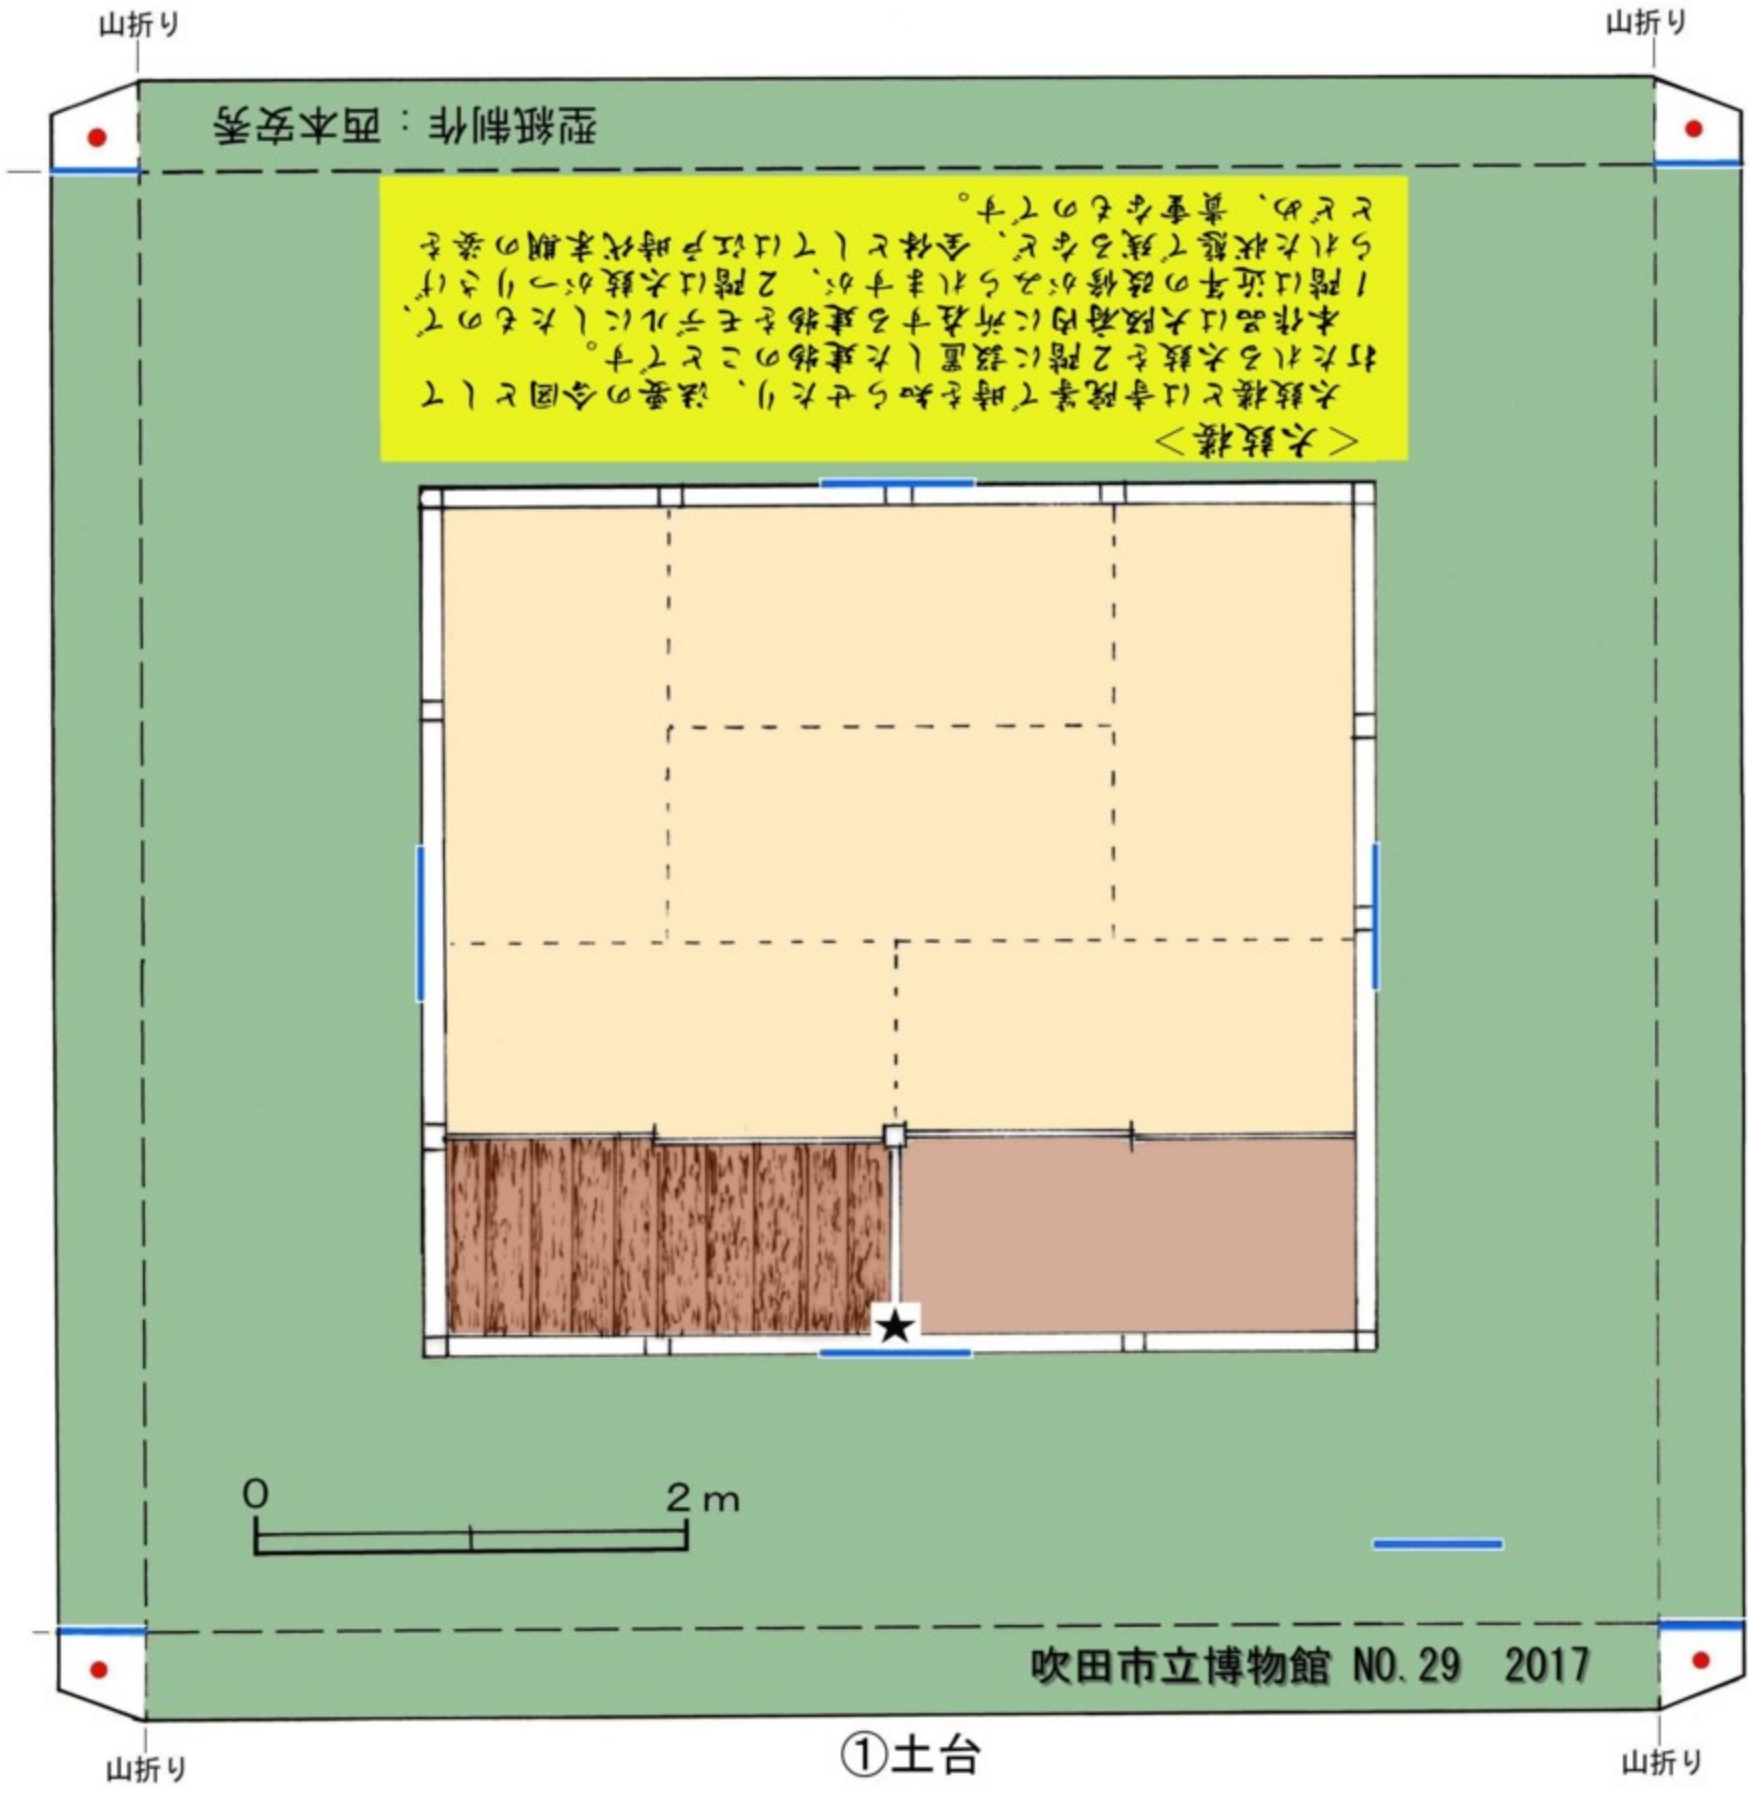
山折り

山折り

型紙制作：西本安秀

＜太鼓楼＞
太鼓楼とは寺院等で時を知らせたり、法要の合図として打たれる太鼓を2階に設置した建物のことです。
本作品は大阪府内に所在する建物をモデルにしたもので、1階は近年の改修がみられますが、2階は太鼓がつりさげられた状態で残るなど、全体としては江戸時代末期の姿をとどめ、貴重なものです。

0
2 m

吹田市立博物館 NO.29 2017

山折り

①土台

山折り